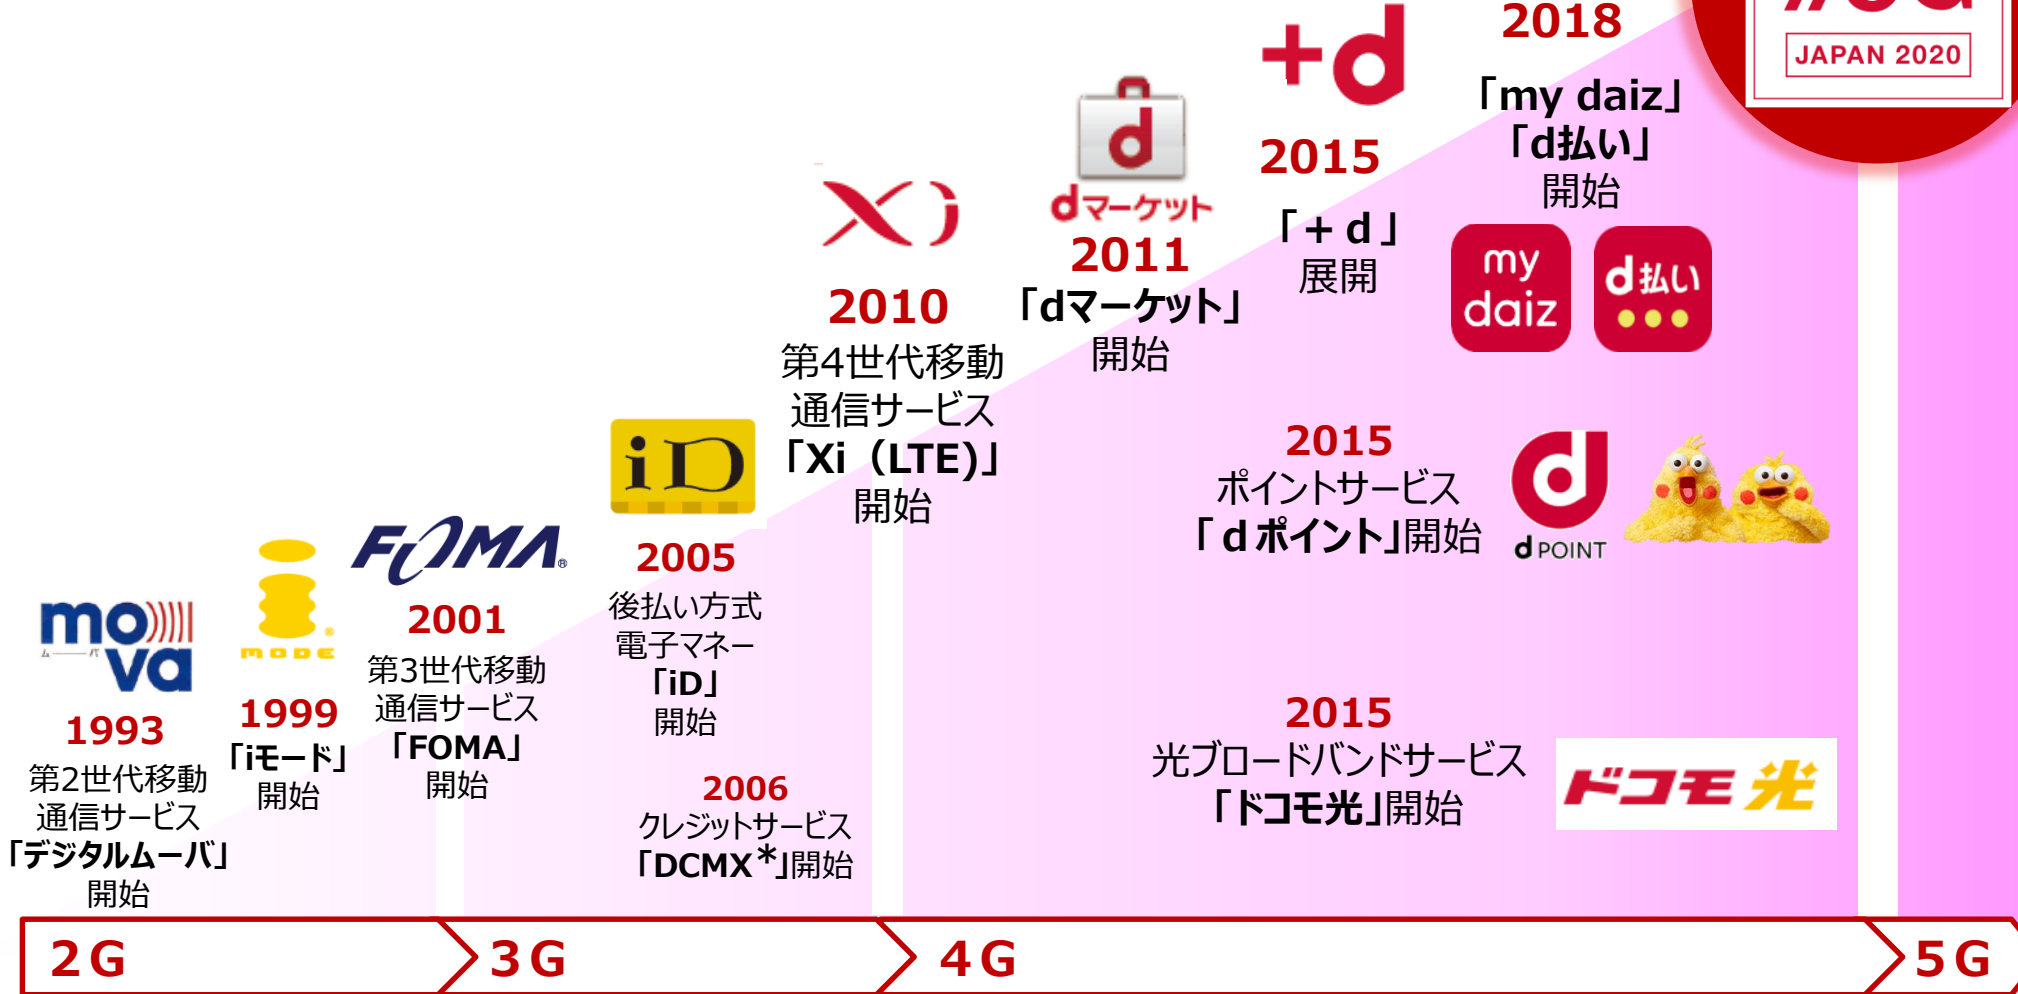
mova
ムーバ

1993
第2世代移動通信サービス
「デジタルムーバ」
開始

MODE

1999
「iモード」
開始

FOMA

2001
第3世代移動通信サービス
「FOMA」
開始

iD

2005
後払い方式電子マネー
「iD」
開始

2006
クレジットサービス
「DCMX*」開始

Xi

2010
第4世代移動通信サービス
「Xi（LTE）」
開始

dマーケット

2011
「dマーケット」
開始

+d

2015
「＋d」
展開

2018
「my daiz」
「d払い」
開始

my daiz

d払い

JAPAN 2020

2015
ポイントサービス
「dポイント」開始

d POINT

2015
光ブロードバンドサービス
「ドコモ光」開始

ドコモ光

2G

3G

4G

5G